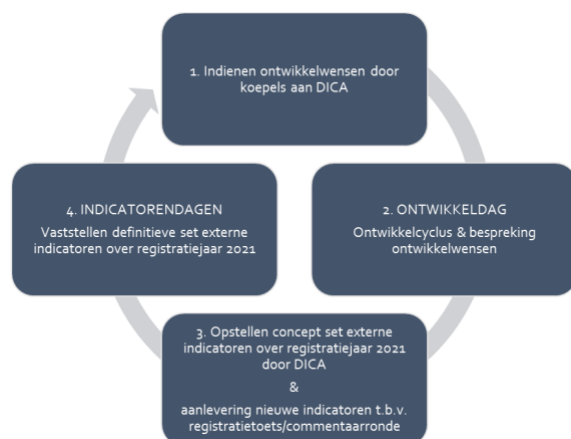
1. Indienen ontwikkelwensen door koepels aan DICA

2. ONTWIKKELDAG
Ontwikkelcyclus & bespreking ontwikkelwensen

3. Opstellen concept set externe indicatoren over registratiejaar 2021 door DICA
&
aanlevering nieuwe indicatoren t.b.v. registratietoets/commentaarronde

4. INDICATORENDAGEN
Vaststellen definitieve set externe indicatoren over registratiejaar 2021